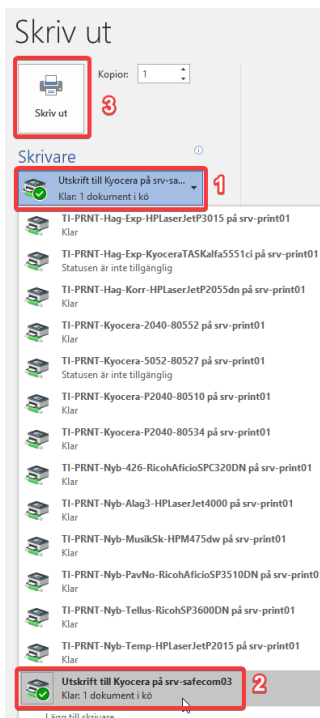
Skriv ut

Kopior: 1

Skriv ut

3

Skrivare

Utskrift till Kyocera på srv-sa...
Klar: 1 dokument i kö

1

TI-PRNT-Hag-Exp-HPLaserJetP3015 på srv-print01
Klar

TI-PRNT-Hag-Exp-KyoceraTASKalfa5551ci på srv-print01
Statusen är inte tillgänglig

TI-PRNT-Hag-Korr-HPLaserJetP2055dn på srv-print01
Klar

TI-PRNT-Kyocera-2040-80552 på srv-print01
Klar

TI-PRNT-Kyocera-5052-80527 på srv-print01
Statusen är inte tillgänglig

TI-PRNT-Kyocera-P2040-80510 på srv-print01
Klar

TI-PRNT-Kyocera-P2040-80534 på srv-print01
Klar

TI-PRNT-Nyb-426-RicohAficioSPC320DN på srv-print01
Klar

TI-PRNT-Nyb-Alag3-HPLaserJet4000 på srv-print01
Klar

TI-PRNT-Nyb-MusikSk-HPM475dw på srv-print01
Klar

TI-PRNT-Nyb-PavNo-RicohAficioSP3510DN på srv-print0
Klar

TI-PRNT-Nyb-Tellus-RicohSP3600DN på srv-print01
Klar

TI-PRNT-Nyb-Temp-HPLaserJetP2015 på srv-print01
Klar

Utskrift till Kyocera på srv-safecom03
Klar: 1 dokument i kö

2

Lägg till skrivare